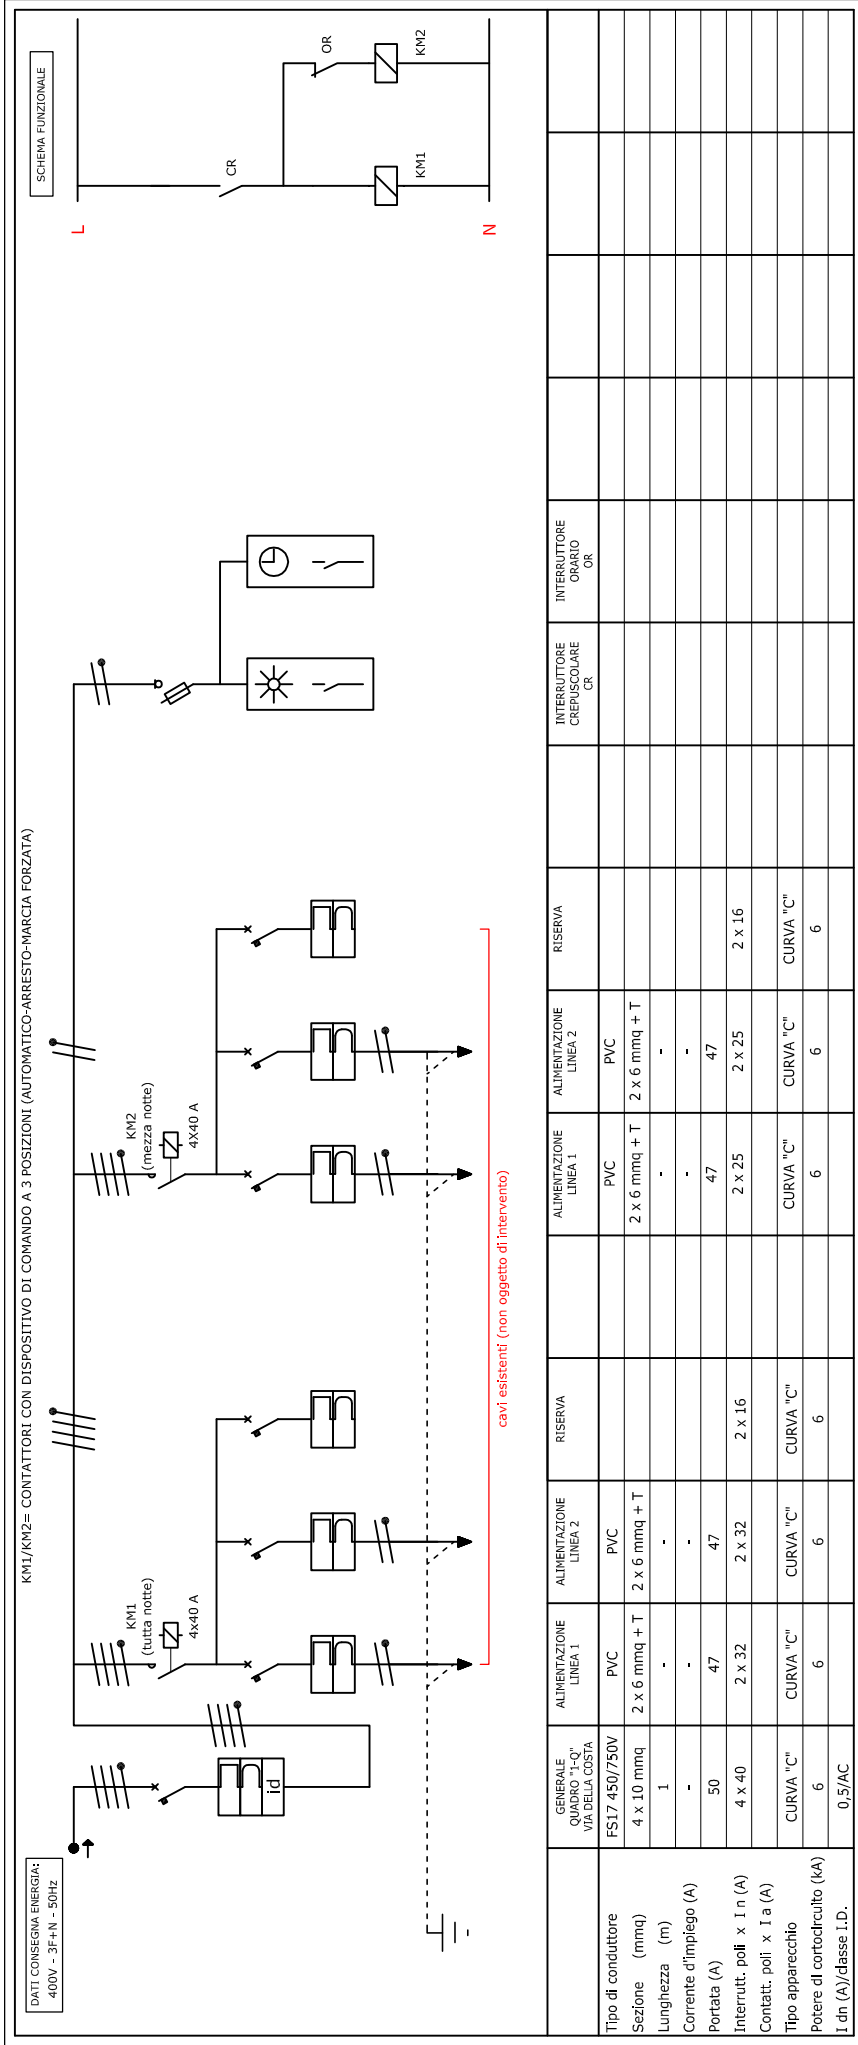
DATI CONSEGNA ENERGIA:
400V - 3F+N - 50Hz

KM1/KM2= CONTATTORI CON DISPOSITIVO DI COMANDO A 3 POSIZIONI (AUTOMATICO-ARRESTO-MARCIA FORZATA)

SCHEMA FUNZIONALE

L
N
CR
OR
KM1
KM2

id

KM1
(tutta notte)
4x40 A

KM2
(mezza notte)
4x40 A

cavi esistenti (non oggetto di intervento)

| | GENERALE QUADRO "I-Q" VIA DELLA COSTA | ALIMENTAZIONE LINEA 1 | ALIMENTAZIONE LINEA 2 | RISERVA | | ALIMENTAZIONE LINEA 1 | ALIMENTAZIONE LINEA 2 | RISERVA | INTERRUTTORE CREPUSCOLARE CR | INTERRUTTORE ORARIO OR |
|---|---|---|---|---|---|---|---|---|---|---|
| Tipo di conduttore | FS17 450/750V | PVC | PVC | | | PVC | PVC | | | |
| Sezione (mmq) | 4 x 10 mmq | 2 x 6 mmq + T | 2 x 6 mmq + T | | | 2 x 6 mmq + T | 2 x 6 mmq + T | | | |
| Lunghezza (m) | 1 | - | - | | | - | - | | | |
| Corrente d'impiego (A) | - | - | - | | | - | - | | | |
| Portata (A) | 50 | 47 | 47 | | | 47 | 47 | | | |
| Interrutt. poli x I n (A) | 4 x 40 | 2 x 32 | 2 x 32 | 2 x 16 | | 2 x 25 | 2 x 25 | 2 x 16 | | |
| Contatt. poli x I a (A) | | | | | | | | | | |
| Tipo apparecchio | CURVA "C" | CURVA "C" | CURVA "C" | CURVA "C" | | CURVA "C" | CURVA "C" | CURVA "C" | | |
| Potere di cortocircuito (kA) | 6 | 6 | 6 | 6 | | 6 | 6 | 6 | | |
| I dn (A)/classe I.D. | 0,5/AC | | | | | | | | | |